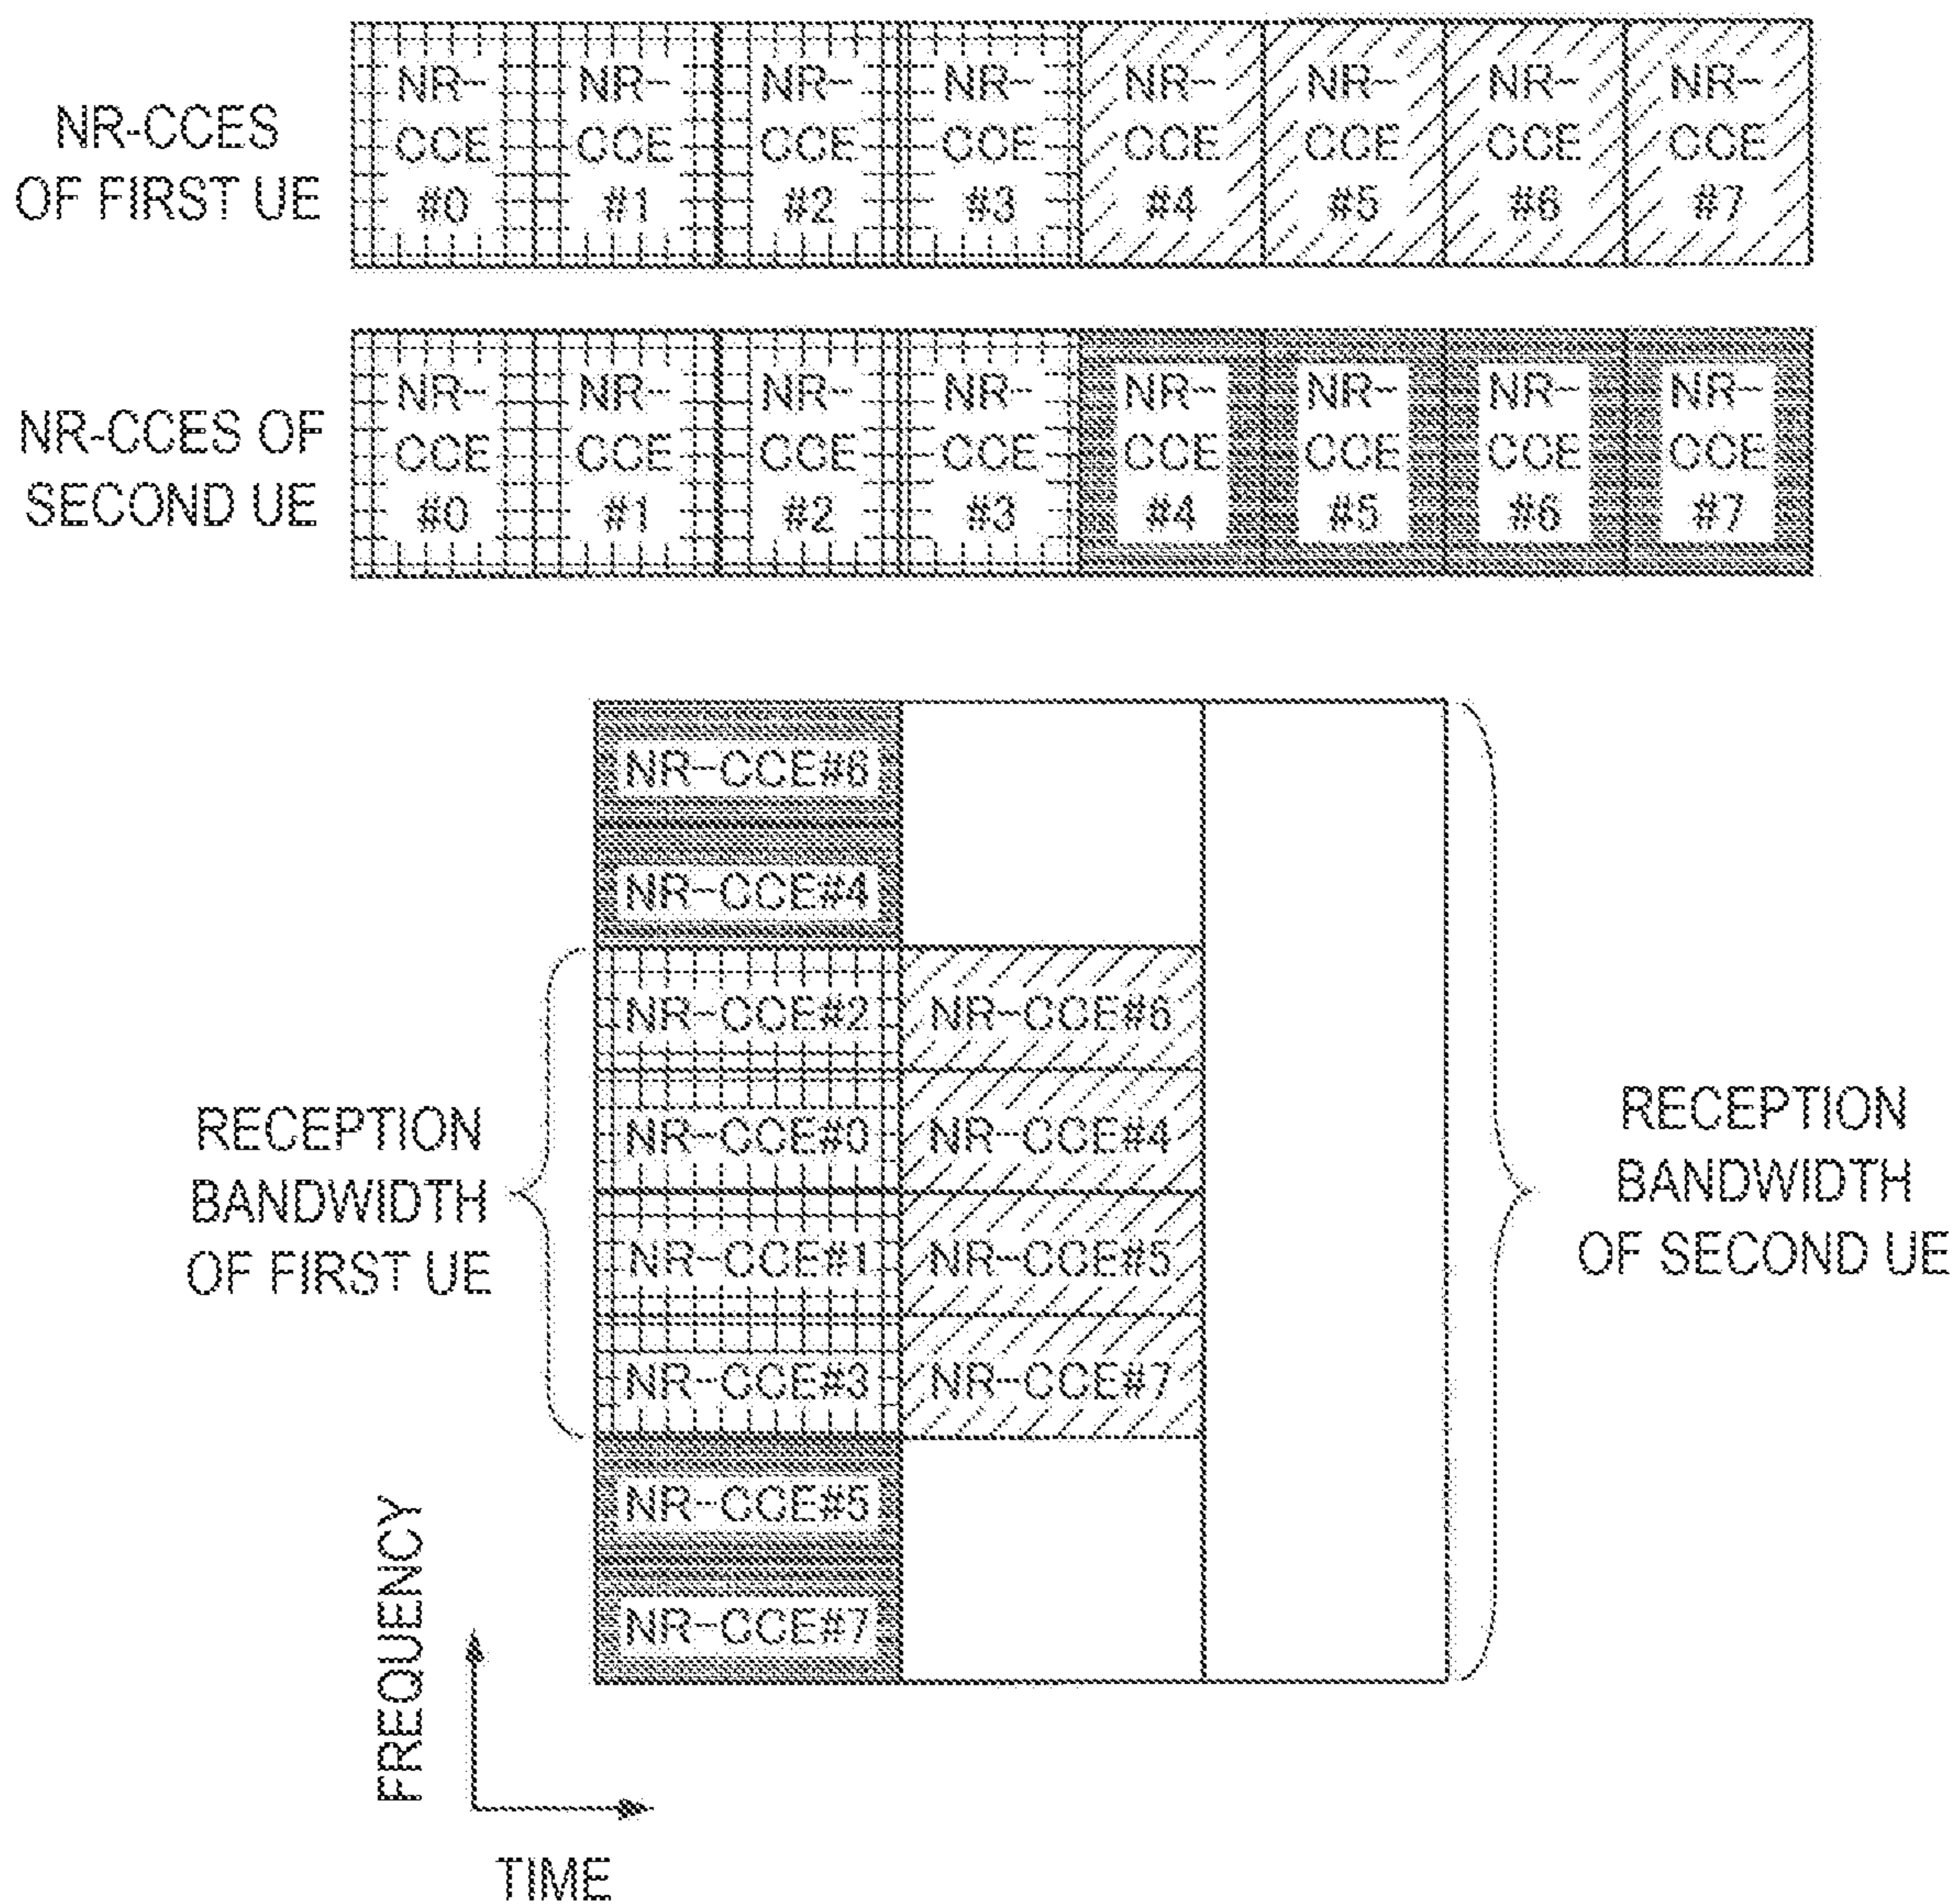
NR-CCES OF FIRST UE

NR-CCE #0 NR-CCE #1 NR-CCE #2 NR-CCE #3 NR-CCE #4 NR-CCE #5 NR-CCE #6 NR-CCE #7

NR-CCES OF SECOND UE

NR-CCE #0 NR-CCE #1 NR-CCE #2 NR-CCE #3 NR-CCE #4 NR-CCE #5 NR-CCE #6 NR-CCE #7

NR-CCE#6

NR-CCE#4

NR-CCE#2 NR-CCE#6

NR-CCE#0 NR-CCE#4

NR-CCE#1 NR-CCE#5

NR-CCE#3 NR-CCE#7

NR-CCE#5

NR-CCE#7

RECEPTION BANDWIDTH OF FIRST UE

RECEPTION BANDWIDTH OF SECOND UE

FREQUENCY

TIME